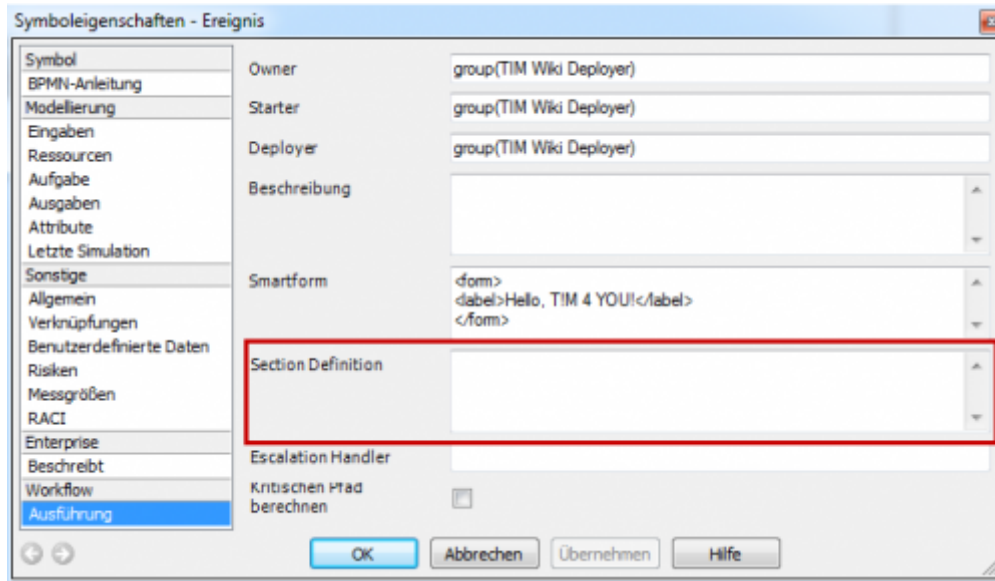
Symboleigenschaften - Ereignis

Symbol
BPMN-Anleitung
Modellierung
Eingaben
Ressourcen
Aufgabe
Ausgaben
Attribute
Letzte Simulation
Sonstige
Allgemein
Verknüpfungen
Benutzerdefinierte Daten
Risiken
Messgrößen
RACI
Enterprise
Beschreibt
Workflow
Ausführung

Owner group(TIM Wiki Deployer)
Starter group(TIM Wiki Deployer)
Deployer group(TIM Wiki Deployer)
Beschreibung
Smartform <form>
<label>Hello, TIM 4 YOU!</label>
</form>
Section Definition
Escalation Handler
Kritischen Pfad berechnen

OK Abbrechen Übernehmen Hilfe